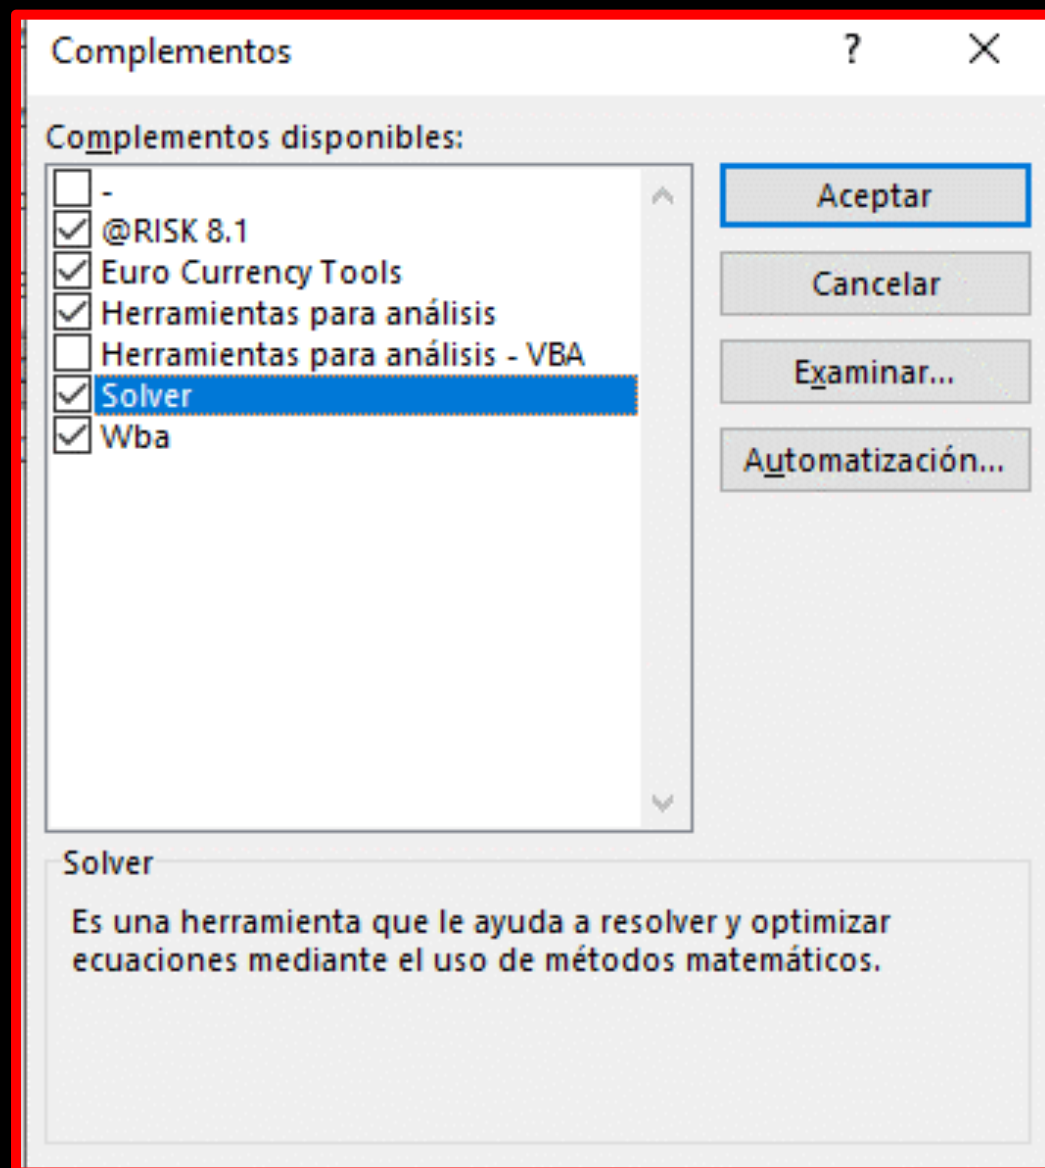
Complementos ? X

Complementos disponibles:

-
@RISK 8.1
Euro Currency Tools
Herramientas para análisis
Herramientas para análisis - VBA
Solver
Wba

Aceptar
Cancelar
Examinar...
Automatización...

Solver

Es una herramienta que le ayuda a resolver y optimizar ecuaciones mediante el uso de métodos matemáticos.